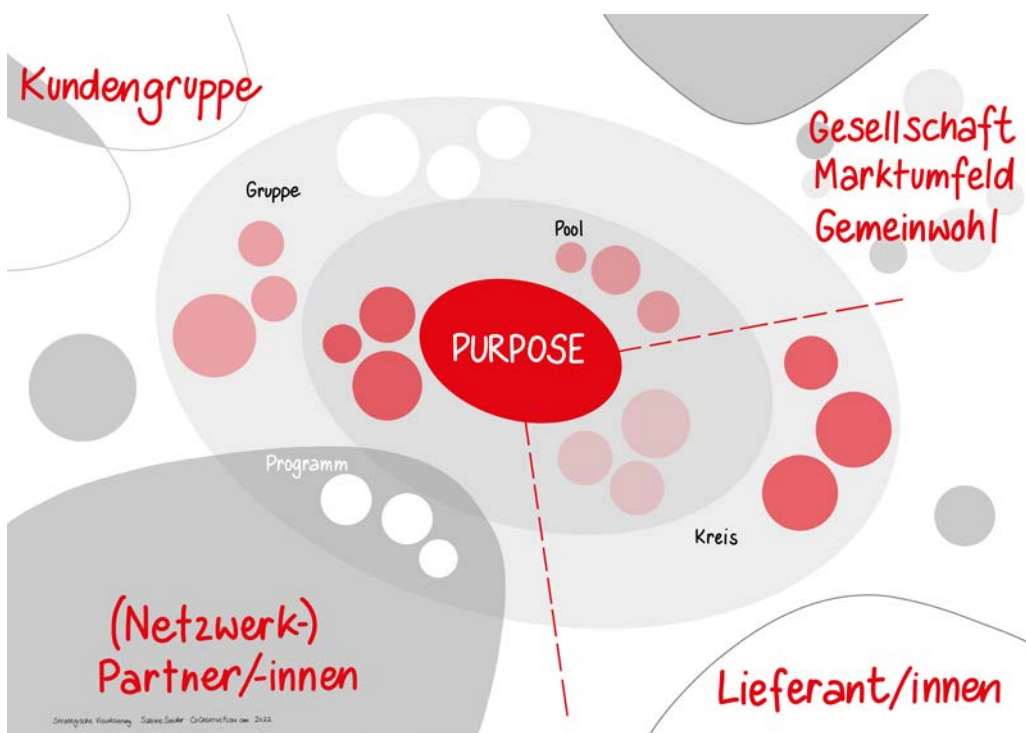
Kundengruppe

Gesellschaft
Marktumfeld
Gemeinwohl

Gruppe

Pool

PURPOSE

Programm

Kreis

(Netzwerk-)
Partner/-innen

Lieferant/innen

Strategische Visualisierung Sabine Sauder CoCreativeFlow.com 2022